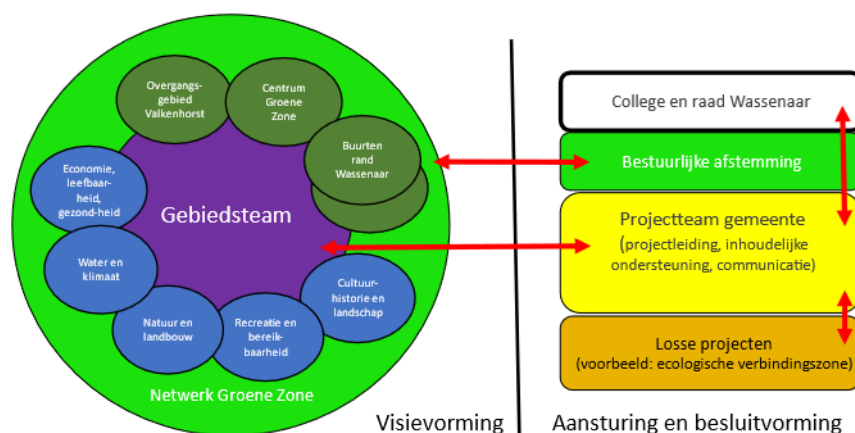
Overgangsgebied Valkenhorst

Centrum Groene Zone

Buurten rand Wassenaar

Economie, leefbaarheid, gezond-heid

Gebiedsteam

Water en klimaat

Cultuurhistorie en landschap

Natuur en landbouw

Recreatie en bereikbaarheid

Netwerk Groene Zone

Visievorming

College en raad Wassenaar

Bestuurlijke afstemming

Projectteam gemeente (projectleiding, inhoudelijke ondersteuning, communicatie)

Losse projecten (voorbeeld: ecologische verbindingszone)

Aansturing en besluitvorming